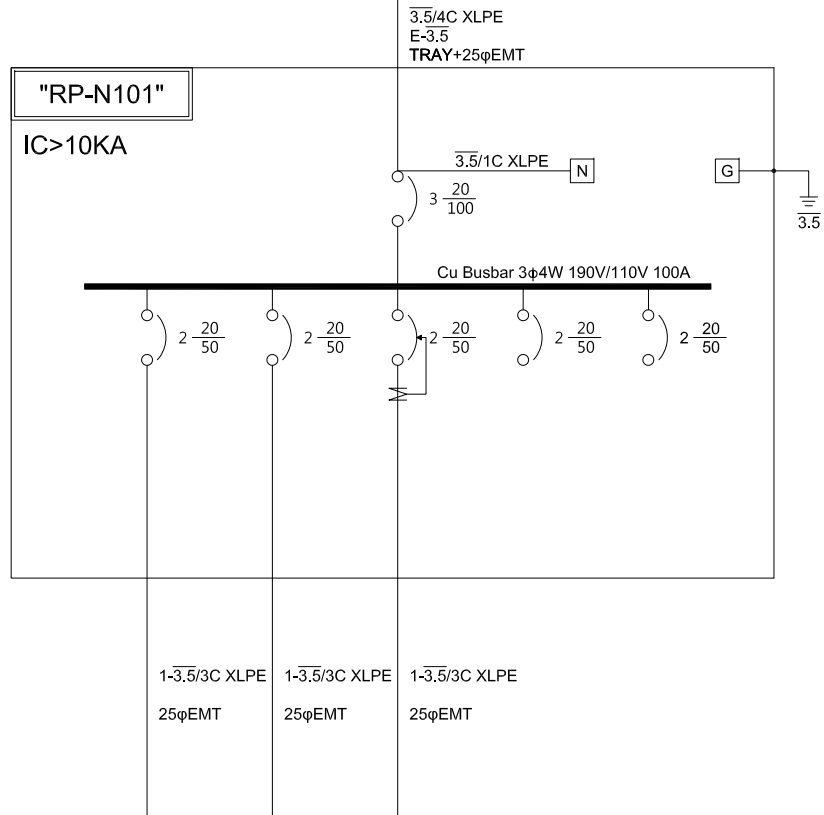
$\overline{3.5}$/4C XLPE
E-$\overline{3.5}$
TRAY+25φEMT

"RP-N101"

IC>10KA

$\overline{3.5}$/1C XLPE

N

G

$\overline{3.5}$

$3\ \frac{20}{100}$

Cu Busbar 3φ4W 190V/110V 100A

$2\ \frac{20}{50}$

$2\ \frac{20}{50}$

$2\ \frac{20}{50}$

$2\ \frac{20}{50}$

$2\ \frac{20}{50}$

1-$\overline{3.5}$/3C XLPE
25φEMT

1-$\overline{3.5}$/3C XLPE
25φEMT

1-$\overline{3.5}$/3C XLPE
25φEMT